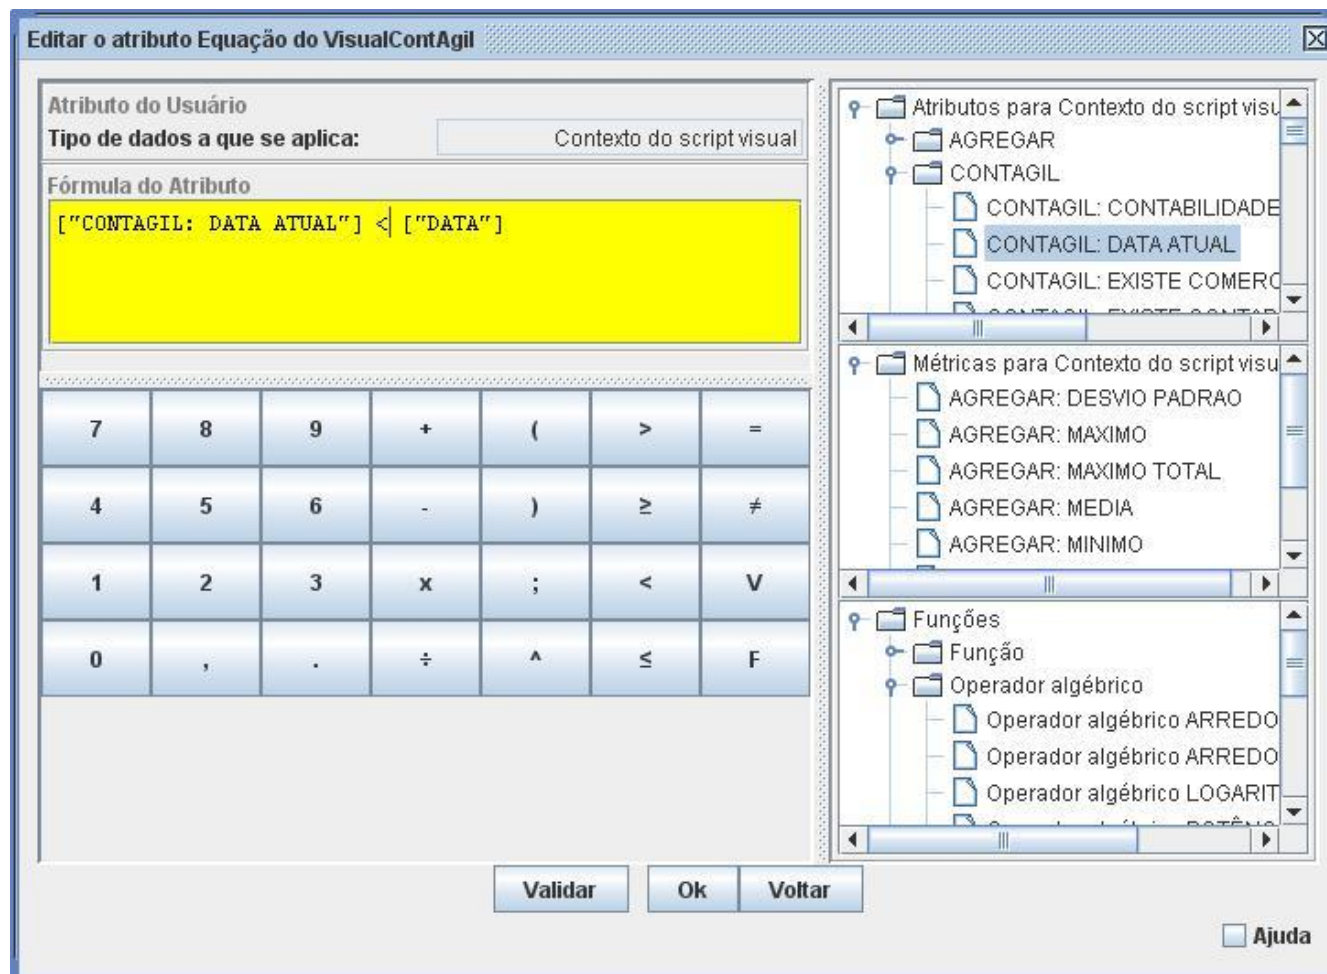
Editar o atributo Equação do VisualContAgil

Atributo do Usuário
Tipo de dados a que se aplica: Contexto do script visual
Fórmula do Atributo
["CONTAGIL: DATA ATUAL"] < ["DATA"]

| 7 | 8 | 9 | + | ( | > | = |
|---|---|---|---|---|---|---|
| 4 | 5 | 6 | - | ) | ≥ | ≠ |
| 1 | 2 | 3 | x | ; | < | V |
| 0 | , | . | ÷ | ^ | ≤ | F |

Atributos para Contexto do script visu
AGREGAR
CONTAGIL
CONTAGIL: CONTABILIDADE
CONTAGIL: DATA ATUAL
CONTAGIL: EXISTE COMERC
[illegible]

Métricas para Contexto do script visu
AGREGAR: DESVIO PADRAO
AGREGAR: MAXIMO
AGREGAR: MAXIMO TOTAL
AGREGAR: MEDIA
AGREGAR: MINIMO

Funções
Função
Operador algébrico
Operador algébrico ARREDO
Operador algébrico ARREDO
Operador algébrico LOGARIT
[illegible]

Validar Ok Voltar

Ajuda